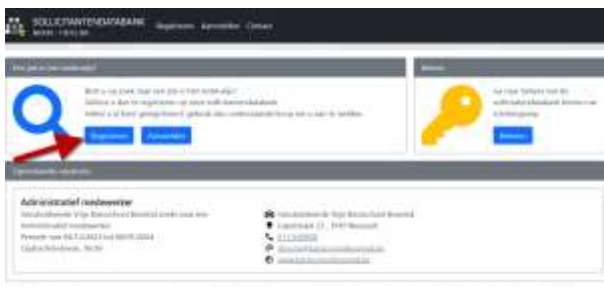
SOLLICITANTENDATABANK
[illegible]

Registreer   Kansvelden   Contact

Ben je een werkzoeker?

Ben je op zoek naar een job in het onderwijs? Schrijf je dan in, registreer op onze sollicitantendatabank. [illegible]

Registreren   Aanmelden

Beheer

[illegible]

Beheren

Openstaande vacatures

Administratief medewerker

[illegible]
Administratief medewerker
Periode van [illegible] tot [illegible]
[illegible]

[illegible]
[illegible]
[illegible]
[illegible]
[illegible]